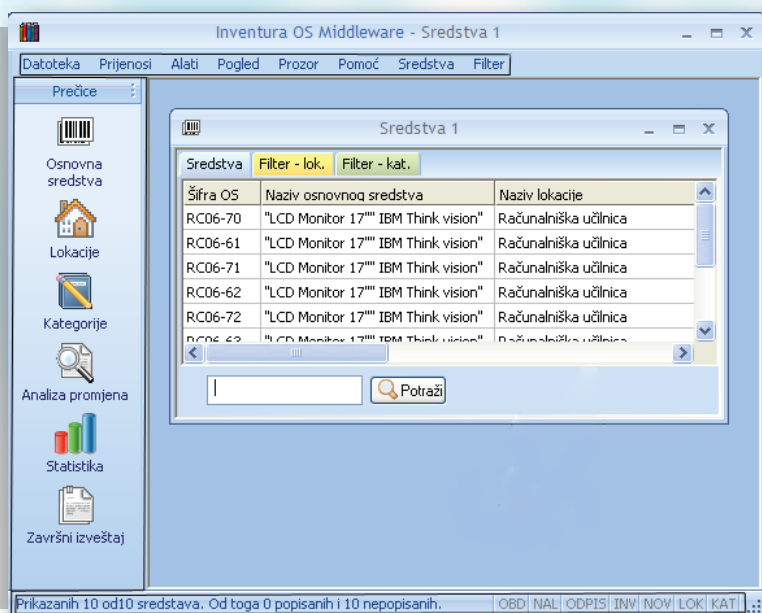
Inventura OS Middleware - Sredstva 1

Datoteka Prijenosi Alati Pogled Prozor Pomoć Sredstva Filter

Prečice

Osnovna sredstva

Lokacije

Kategorije

Analiza promjena

Statistika

Završni izveštaj

Sredstva 1

Sredstva | Filter - lok. | Filter - kat.

| Šifra OS | Naziv osnovnog sredstva | Naziv lokacije |
|---|---|---|
| RC06-70 | "LCD Monitor 17"" IBM Think vision" | Računalniška učilnica |
| RC06-61 | "LCD Monitor 17"" IBM Think vision" | Računalniška učilnica |
| RC06-71 | "LCD Monitor 17"" IBM Think vision" | Računalniška učilnica |
| RC06-62 | "LCD Monitor 17"" IBM Think vision" | Računalniška učilnica |
| RC06-72 | "LCD Monitor 17"" IBM Think vision" | Računalniška učilnica |
| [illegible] | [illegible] | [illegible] |

Potraži

Prikazanih 10 od10 sredstava. Od toga 0 popisanih i 10 nepopisanih. OBD NAL ODPIS INV NOV LOK KAT